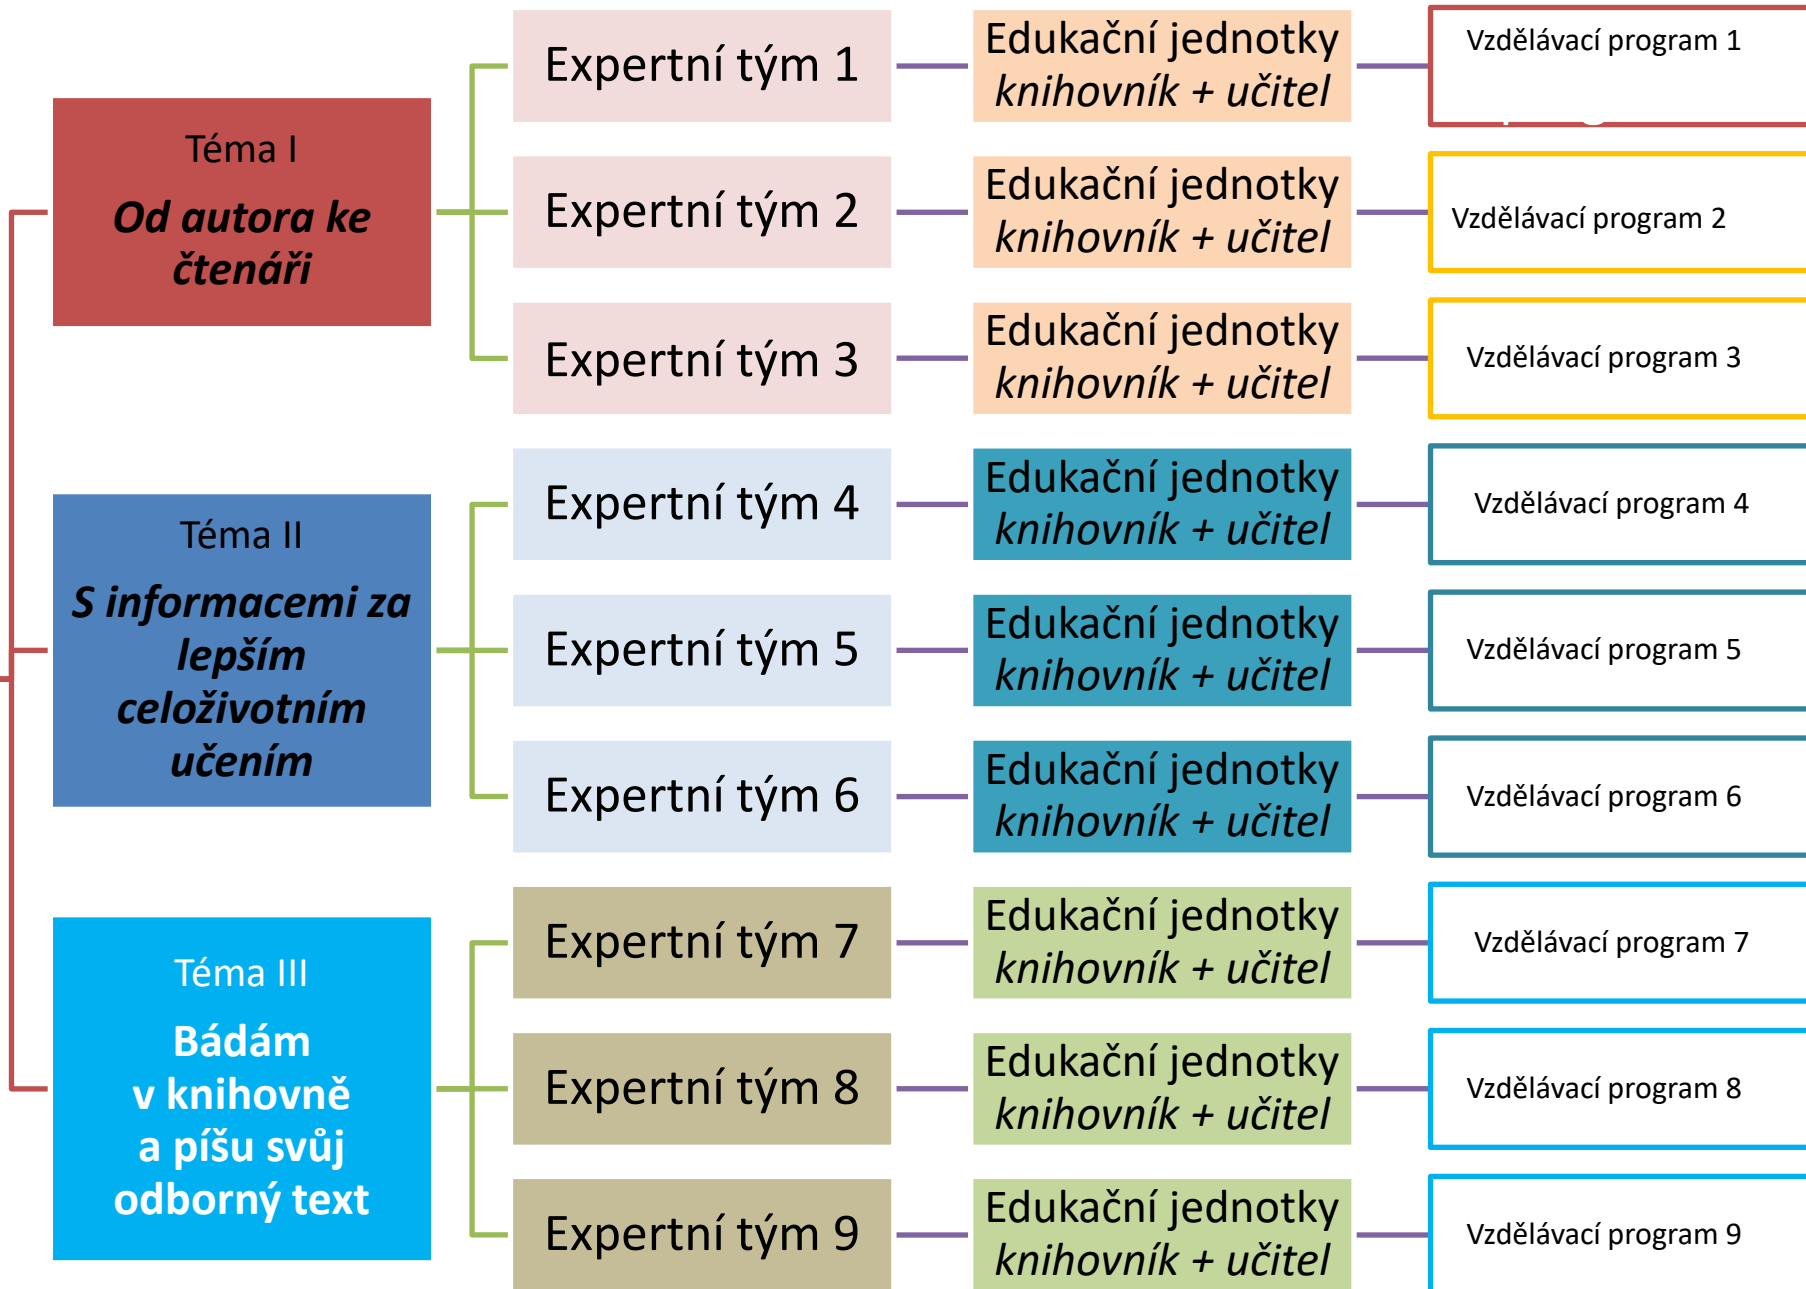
Téma I
Od autora ke čtenáři

Expertní tým 1
Edukační jednotky knihovník + učitel
Vzdělávací program 1

Expertní tým 2
Edukační jednotky knihovník + učitel
Vzdělávací program 2

Expertní tým 3
Edukační jednotky knihovník + učitel
Vzdělávací program 3

Téma II
S informacemi za lepším celoživotním učením

Expertní tým 4
Edukační jednotky knihovník + učitel
Vzdělávací program 4

Expertní tým 5
Edukační jednotky knihovník + učitel
Vzdělávací program 5

Expertní tým 6
Edukační jednotky knihovník + učitel
Vzdělávací program 6

Téma III
Bádám v knihovně a píšu svůj odborný text

Expertní tým 7
Edukační jednotky knihovník + učitel
Vzdělávací program 7

Expertní tým 8
Edukační jednotky knihovník + učitel
Vzdělávací program 8

Expertní tým 9
Edukační jednotky knihovník + učitel
Vzdělávací program 9